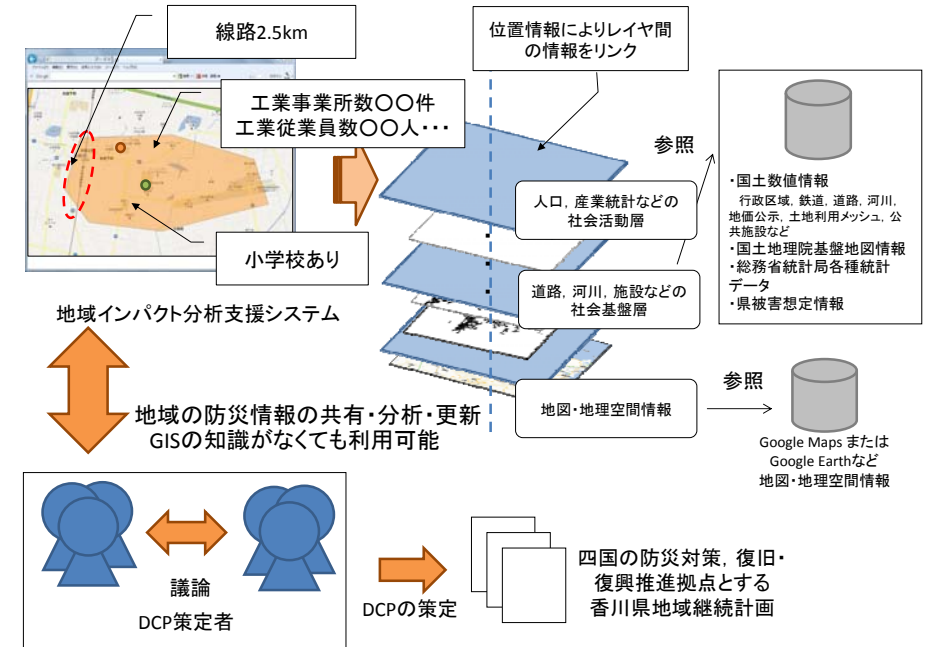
線路2.5km

位置情報によりレイヤ間の情報をリンク

工業事業所数〇〇件
工業従業員数〇〇人・・・

参照

・国土数値情報
行政区域，鉄道，道路，河川，地価公示，土地利用メッシュ，公共施設など
・国土地理院基盤地図情報
・総務省統計局各種統計データ
・県被害想定情報

人口，産業統計などの社会活動層

小学校あり

道路，河川，施設などの社会基盤層

地域インパクト分析支援システム

参照

地図・地理空間情報

Google Maps または Google Earthなど
地図・地理空間情報

地域の防災情報の共有・分析・更新
GISの知識がなくても利用可能

議論
DCP策定者

DCPの策定

四国の防災対策，復旧・
復興推進拠点とする
香川県地域継続計画